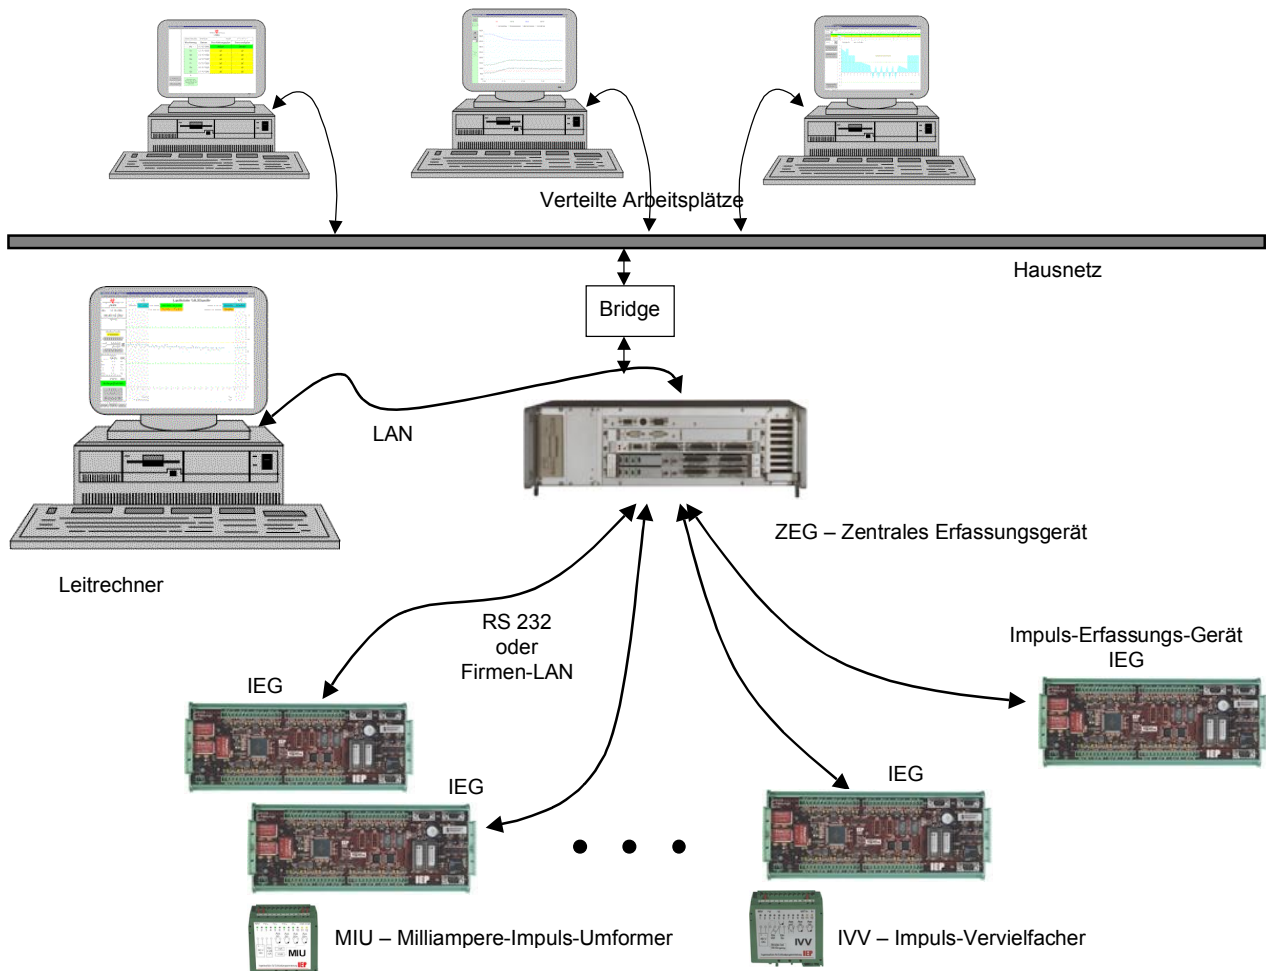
Verteilte Arbeitsplätze

Hausnetz

Bridge

LAN

ZEG – Zentrales Erfassungsgerät

Leitrechner

RS 232
oder
Firmen-LAN

Impuls-Erfassungs-Gerät
IEG

IEG

IEG

IEG

MIU – Milliampere-Impuls-Umformer

IVV – Impuls-Vervielfacher